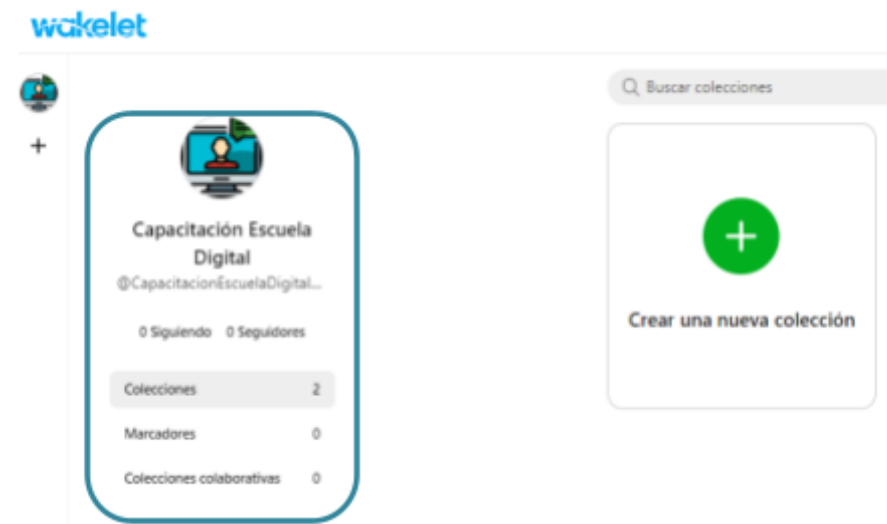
wakelet

+

Buscar colecciones

Capacitación Escuela Digital
@CapacitacionEscuelaDigital...

0 Siguiendo 0 Seguidores

| | |
|---|---|
| Colecciones | 2 |
| Marcadores | 0 |
| Colecciones colaborativas | 0 |

Crear una nueva colección